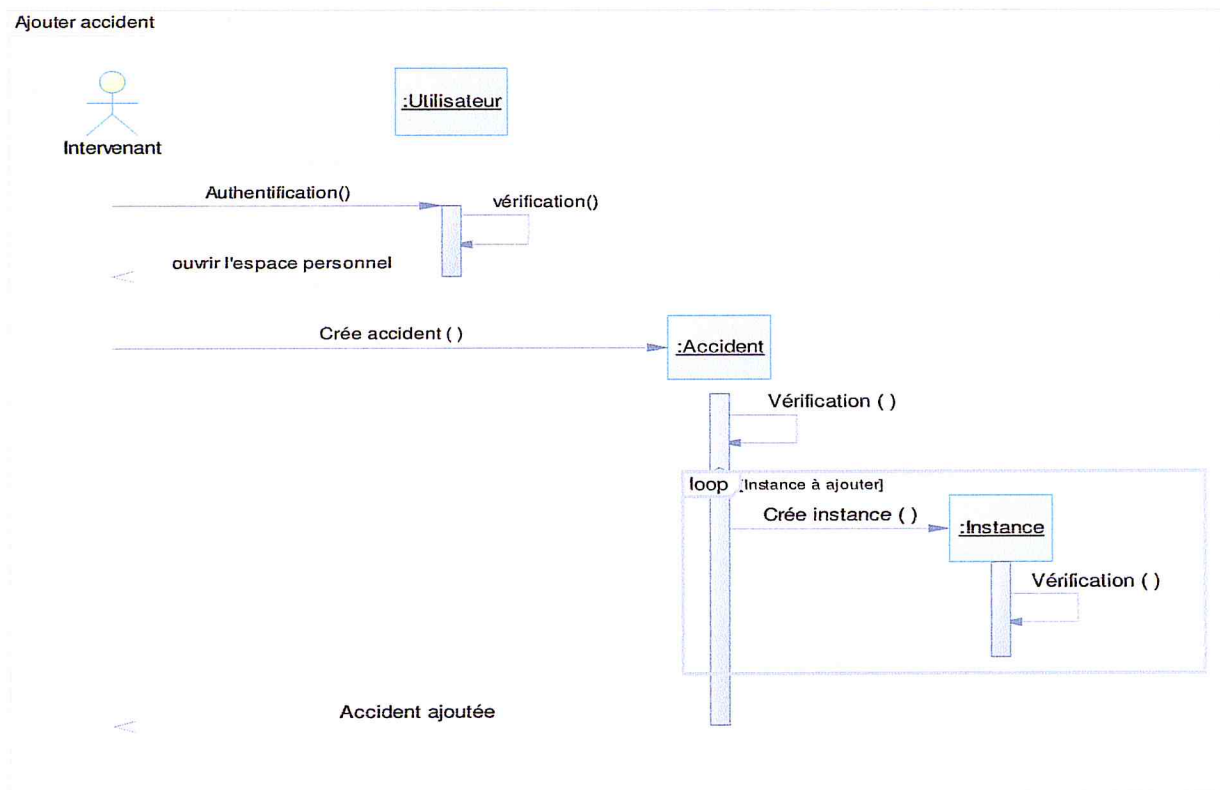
Ajouter accident

Intervenant

:Utilisateur

Authentification()

vérification()

ouvrir l'espace personnel

Crée accident ( )

:Accident

Vérification ( )

loop [Instance à ajouter]

Crée instance ( )

:Instance

Vérification ( )

Accident ajoutée